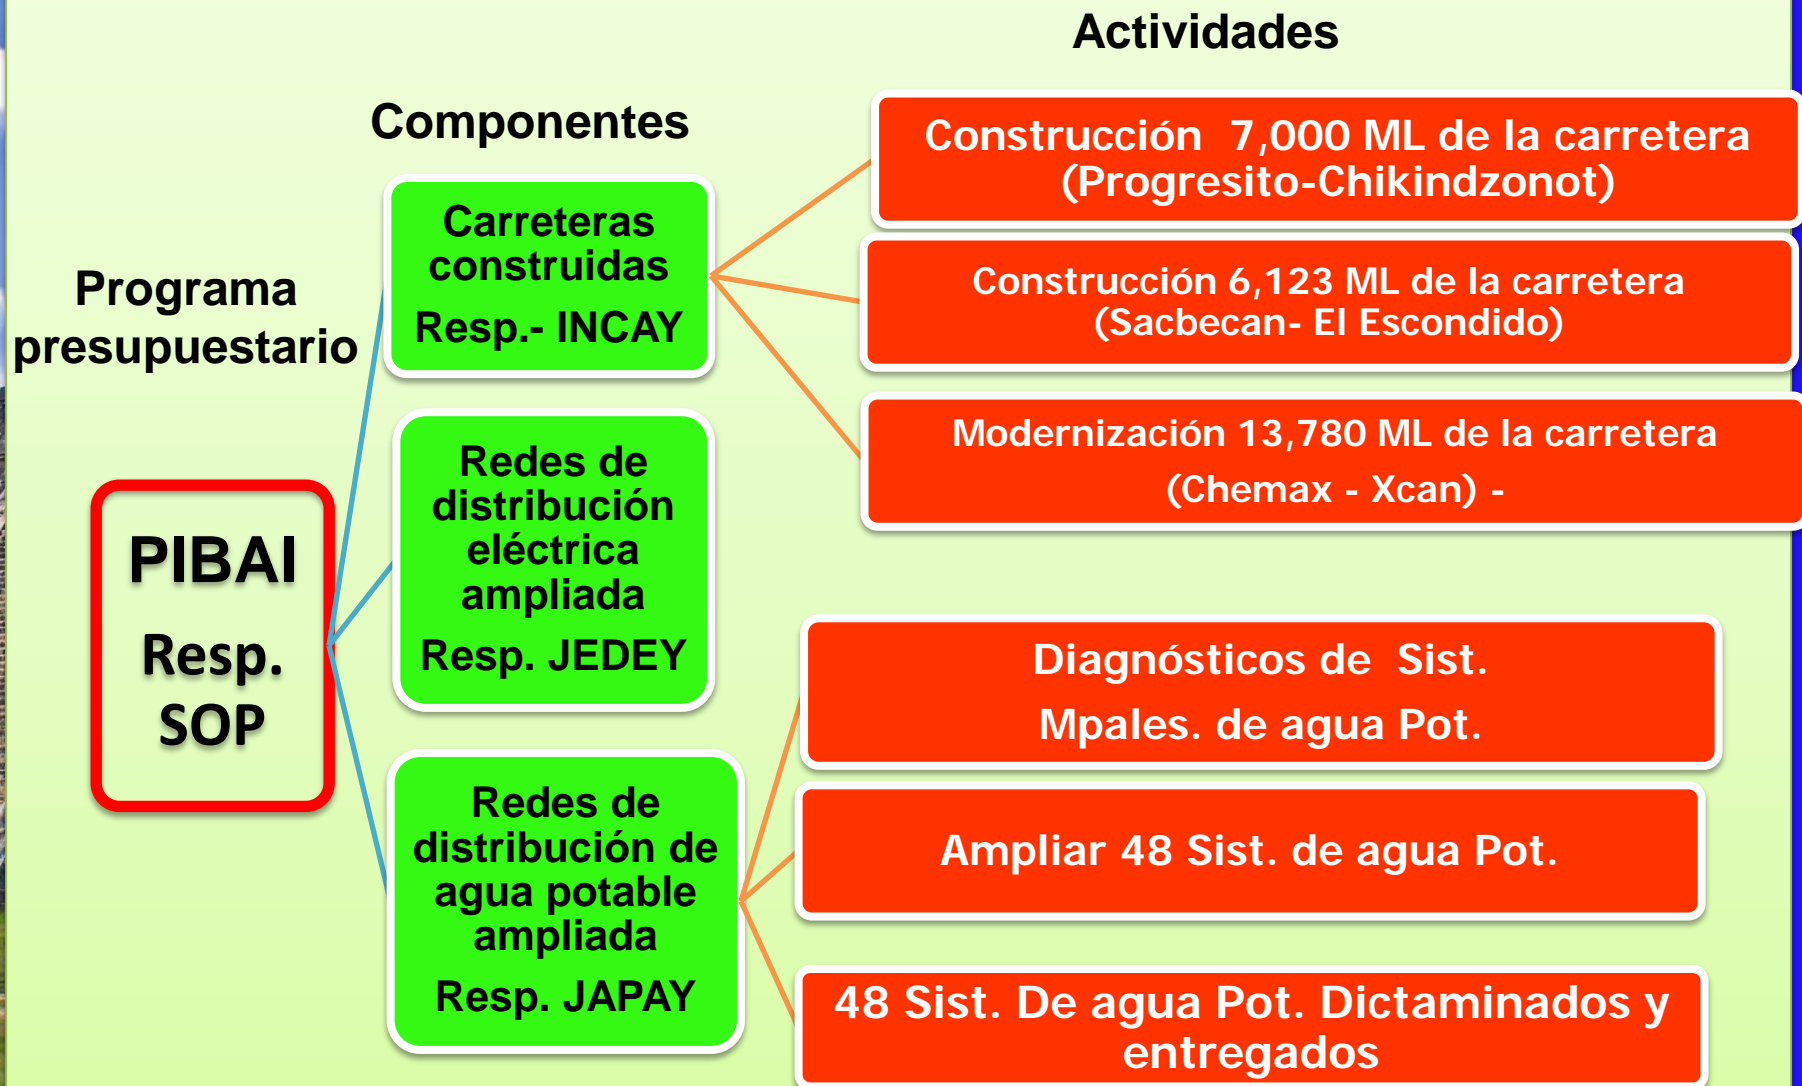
Actividades

Componentes

Programa presupuestario

PIBAI

Resp. SOP

Carreteras construidas

Resp.- INCAY

Redes de distribución eléctrica ampliada

Resp. JEDEY

Redes de distribución de agua potable ampliada

Resp. JAPAY

Construcción 7,000 ML de la carretera (Progresito-Chikindzonot)

Construcción 6,123 ML de la carretera (Sacbecan- El Escondido)

Modernización 13,780 ML de la carretera (Chemax - Xcan) -

Diagnósticos de Sist. Mpales. de agua Pot.

Ampliar 48 Sist. de agua Pot.

48 Sist. De agua Pot. Dictaminados y entregados